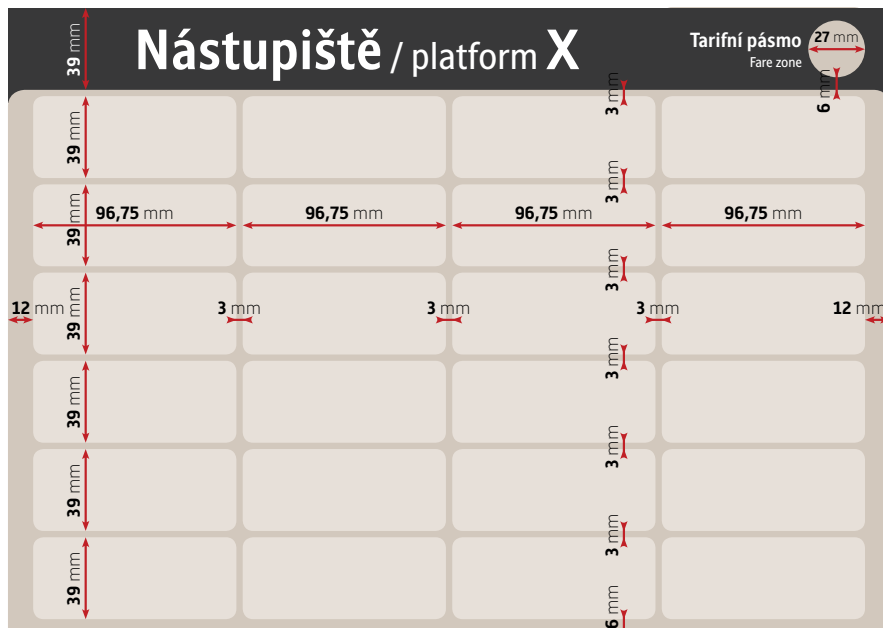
39 mm

Nástupiště / platform X

Tarifní pásmo
Fare zone

27 mm

6 mm

3 mm

39 mm

3 mm

39 mm

96,75 mm

96,75 mm

96,75 mm

96,75 mm

3 mm

12 mm

39 mm

3 mm

3 mm

3 mm

12 mm

3 mm

39 mm

3 mm

39 mm

3 mm

39 mm

6 mm